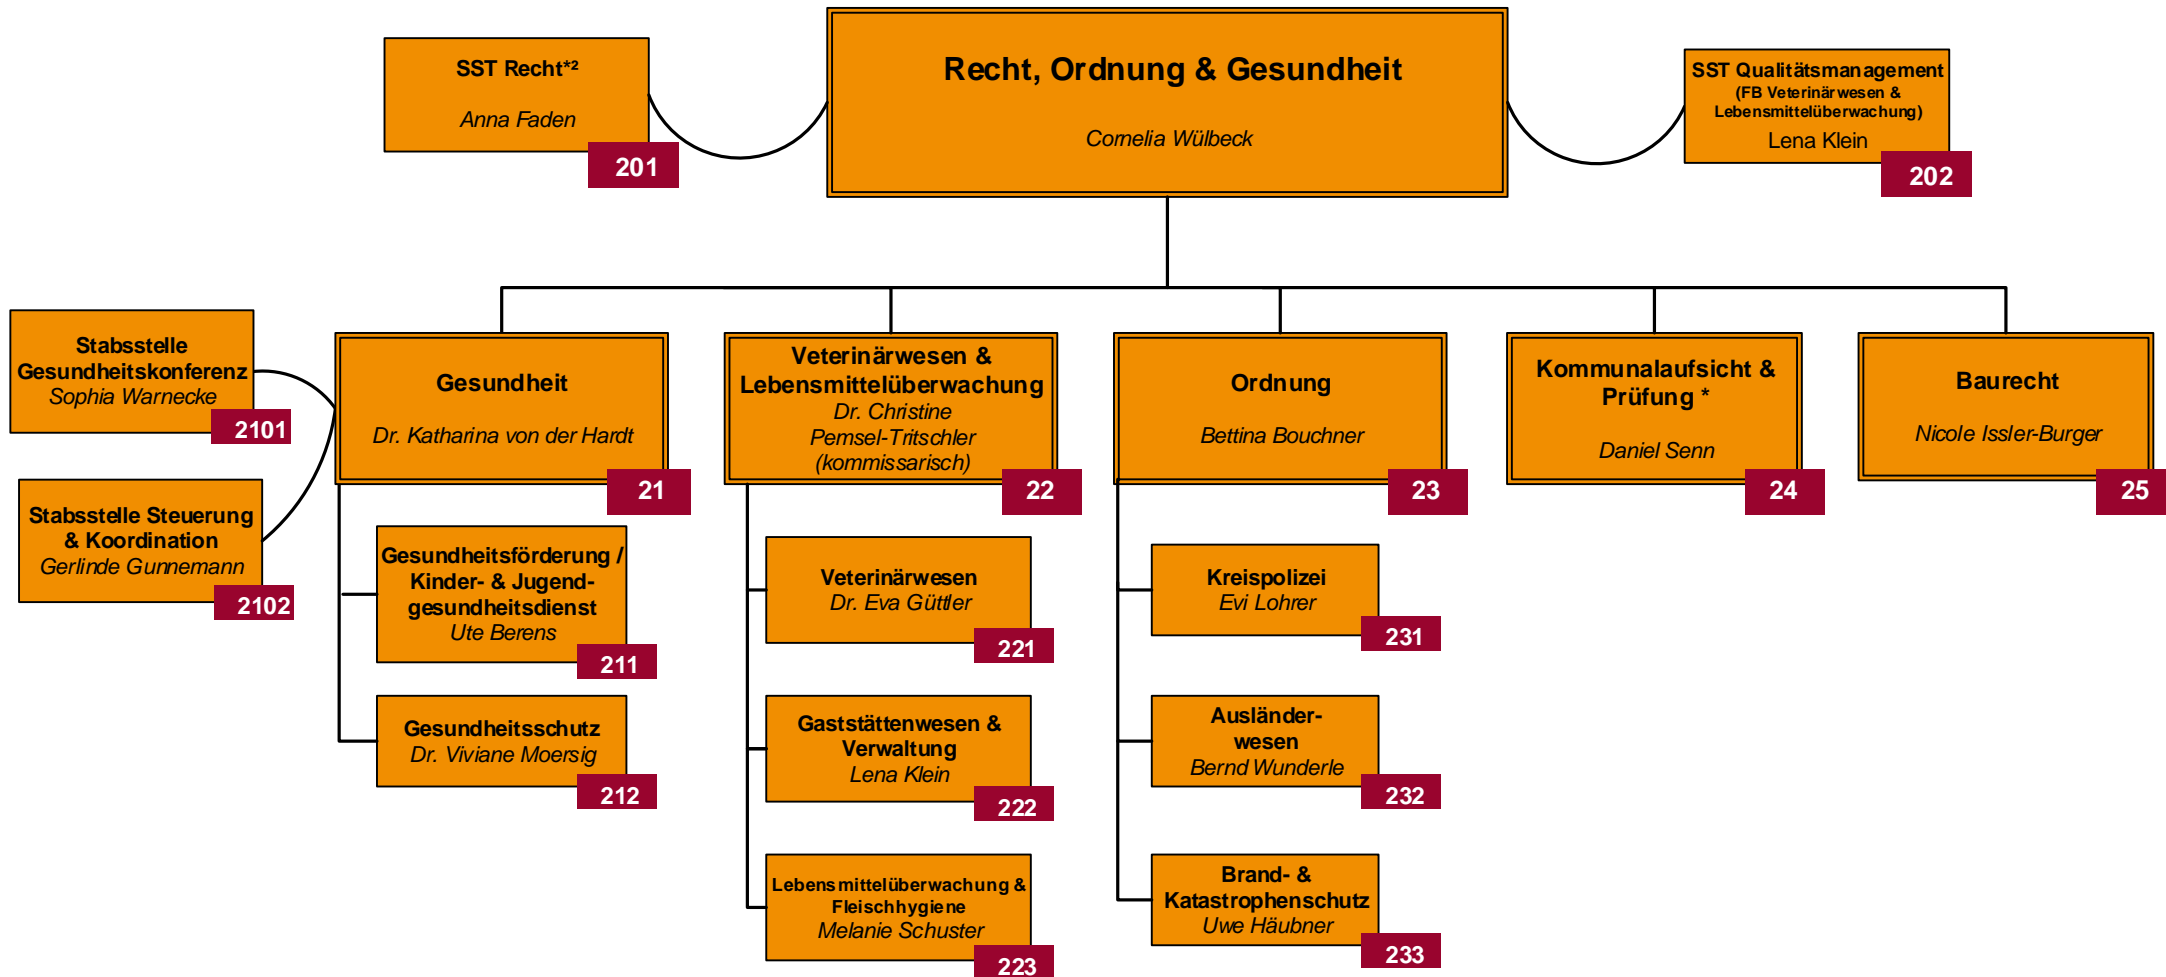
SST Recht*²
Anna Faden
201

Recht, Ordnung & Gesundheit
Cornelia Wülbeck

SST Qualitätsmanagement
(FB Veterinärwesen & Lebensmittelüberwachung)
Lena Klein
202

Stabsstelle Gesundheitskonferenz
Sophia Warnecke
2101

Stabsstelle Steuerung & Koordination
Gerlinde Gunnemann
2102

Gesundheit
Dr. Katharina von der Hardt
21

Gesundheitsförderung / Kinder- & Jugendgesundheitsdienst
Ute Berens
211

Gesundheitsschutz
Dr. Viviane Moersig
212

Veterinärwesen & Lebensmittelüberwachung
Dr. Christine Pemsel-Tritschler (kommissarisch)
22

Veterinärwesen
Dr. Eva Güttler
221

Gaststättenwesen & Verwaltung
Lena Klein
222

Lebensmittelüberwachung & Fleischhygiene
Melanie Schuster
223

Ordnung
Bettina Bouchner
23

Kreispolizei
Evi Lohrer
231

Ausländerwesen
Bernd Wunderle
232

Brand- & Katastrophenschutz
Uwe Häubner
233

Kommunalaufsicht & Prüfung *
Daniel Senn
24

Baurecht
Nicole Issler-Burger
25